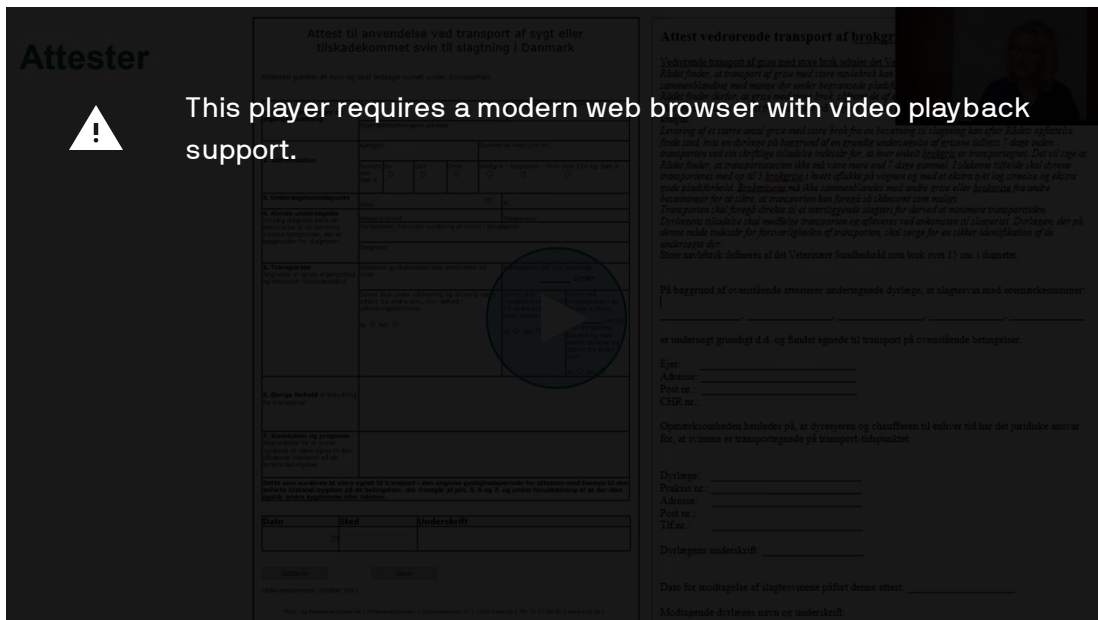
Attester

This player requires a modern web browser with video playback support.

Attest til anvendelse ved transport af sygt eller tilskadekommet svin til slagtning i Danmark

Attest vedrørende transport af brokgr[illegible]

5. Transportøren

6. Øvrige forhold

7. Konklusion og prognose

Dato | Sted | Underskrift

På baggrund af ovenstående attesterer undertegnede dyrlæge, at slagtesvin med øremærkenummer:

er undersøgt grundigt d.d. og fundet egnede til transport på ovenstående betingelser.

Ejer:
Adresse:
Post nr.:
CHR nr.:

Opmærksomheden henledes på, at dyreejeren og chaufføren til enhver tid har det juridiske ansvar for, at svinene er transportegnede på transport-tidspunktet.

Dyrlæge:
Praksis nr.:
Adresse:
Post nr.:
Tlf.nr.:

Dyrlægens underskrift:

Dato for modtagelse af slagtesvinene påført denne attest:

Modtagende dyrlæges navn og underskrift: